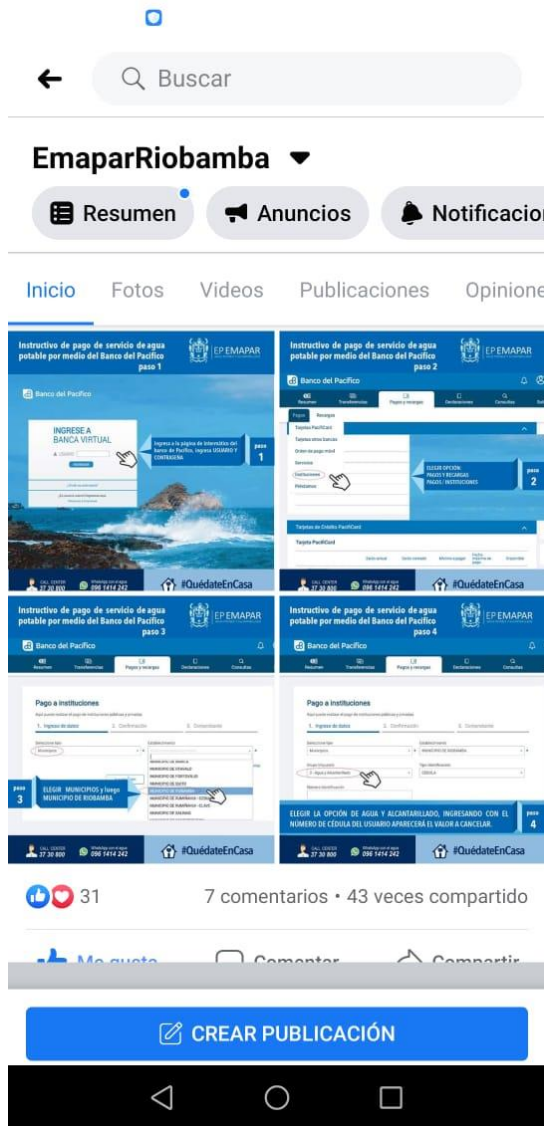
Buscar

EmaparRiobamba

Resumen Anuncios Notificacion

Inicio Fotos Videos Publicaciones Opinione

Instructivo de pago de servicio de agua potable por medio del Banco del Pacífico paso 1

EP EMAPAR

Banco del Pacífico

INGRESE A BANCA VIRTUAL

Ingresa a la página de internet del banco de Pacífico, ingresa USUARIO Y CONTRASEÑA

paso 1

CALL CENTER 37 30 800 Whatsapp 096 1414 242 #QuédateEnCasa

Instructivo de pago de servicio de agua potable por medio del Banco del Pacífico paso 2

EP EMAPAR

Banco del Pacífico

Pagos Recargas

Tarjetas PacifiCard

Tarjetas otros bancos

Servicios

Instituciones

ELEGIR OPCIÓN PAGOS Y RECARGAS PAGOS / INSTITUCIONES

paso 2

Tarjetas de Crédito PacifiCard

Tarjeta PacifiCard

CALL CENTER 37 30 800 Whatsapp 096 1414 242 #QuédateEnCasa

Instructivo de pago de servicio de agua potable por medio del Banco del Pacífico paso 3

EP EMAPAR

Banco del Pacífico

Pago a instituciones

ELEGIR MUNICIPIOS y luego MUNICIPIO DE RIOBAMBA

paso 3

CALL CENTER 37 30 800 Whatsapp 096 1414 242 #QuédateEnCasa

Instructivo de pago de servicio de agua potable por medio del Banco del Pacífico paso 4

EP EMAPAR

Banco del Pacífico

Pago a instituciones

ELEGIR LA OPCIÓN DE AGUA Y ALCANTARILLADO, INGRESANDO CON EL NÚMERO DE CÉDULA DEL USUARIO APARECERÁ EL VALOR A CANCELAR.

paso 4

CALL CENTER 37 30 800 Whatsapp 096 1414 242 #QuédateEnCasa

31 7 comentarios • 43 veces compartido

Me gusta Comentar Compartir

CREAR PUBLICACIÓN